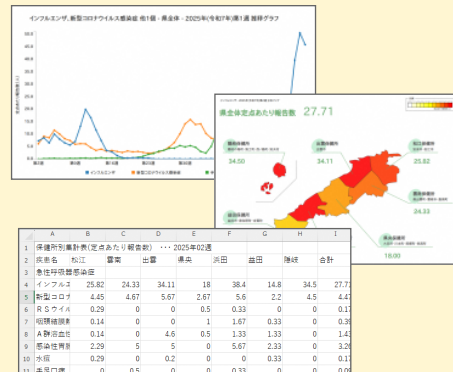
インフルエンザ、新型コロナウイルス感染症 他1個・県全体・2025年(令和7年)第1週 推移グラフ

60.00
50.00
40.00
30.00
20.00
10.00
0.00

インフルエンザ　新型コロナウイルス感染症

県全体定点あたり報告数 27.71

34.50
34.11
25.82
24.33
18.00

|  | A | B | C | D | E | F | G | H | I |
|---|---|---|---|---|---|---|---|---|---|
| 1 | 保健所別集計表(定点あたり報告数) | | ・・・2025年02週 | | | | | | |
| 2 | 疾患名 | 松江 | 雲南 | 出雲 | 県央 | 浜田 | 益田 | 隠岐 | 合計 |
| 3 | 急性呼吸器感染症 | | | | | | | | |
| 4 | インフルエ | 25.82 | 24.33 | 34.11 | 18 | 38.4 | 14.8 | 34.5 | 27.71 |
| 5 | 新型コロナ | 4.45 | 4.67 | 5.67 | 2.67 | 5.6 | 2.2 | 4.5 | 4.47 |
| 6 | ＲＳウイル | 0.29 | 0 | 0 | 0.5 | 0.33 | 0 | 0 | 0.1 |
| 7 | 咽頭結膜熱 | 0.14 | 0 | 0 | 1 | 1.67 | 0.33 | 0 | 0.3 |
| 8 | Ａ群溶血性 | 0.14 | 0 | 4.6 | 0.5 | 1.33 | 1.33 | 0 | 1.4 |
| 9 | 感染性胃腸 | 2.29 | 5 | 5 | 0 | 5.67 | 2.33 | 0 | 3.2 |
| 10 | 水痘 | 0.29 | 0 | 0.2 | 0 | 0 | 0.33 | 0 | 0.1 |
| 11 | 手足口病 | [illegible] | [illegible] | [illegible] | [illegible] | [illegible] | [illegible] | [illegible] | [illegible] |